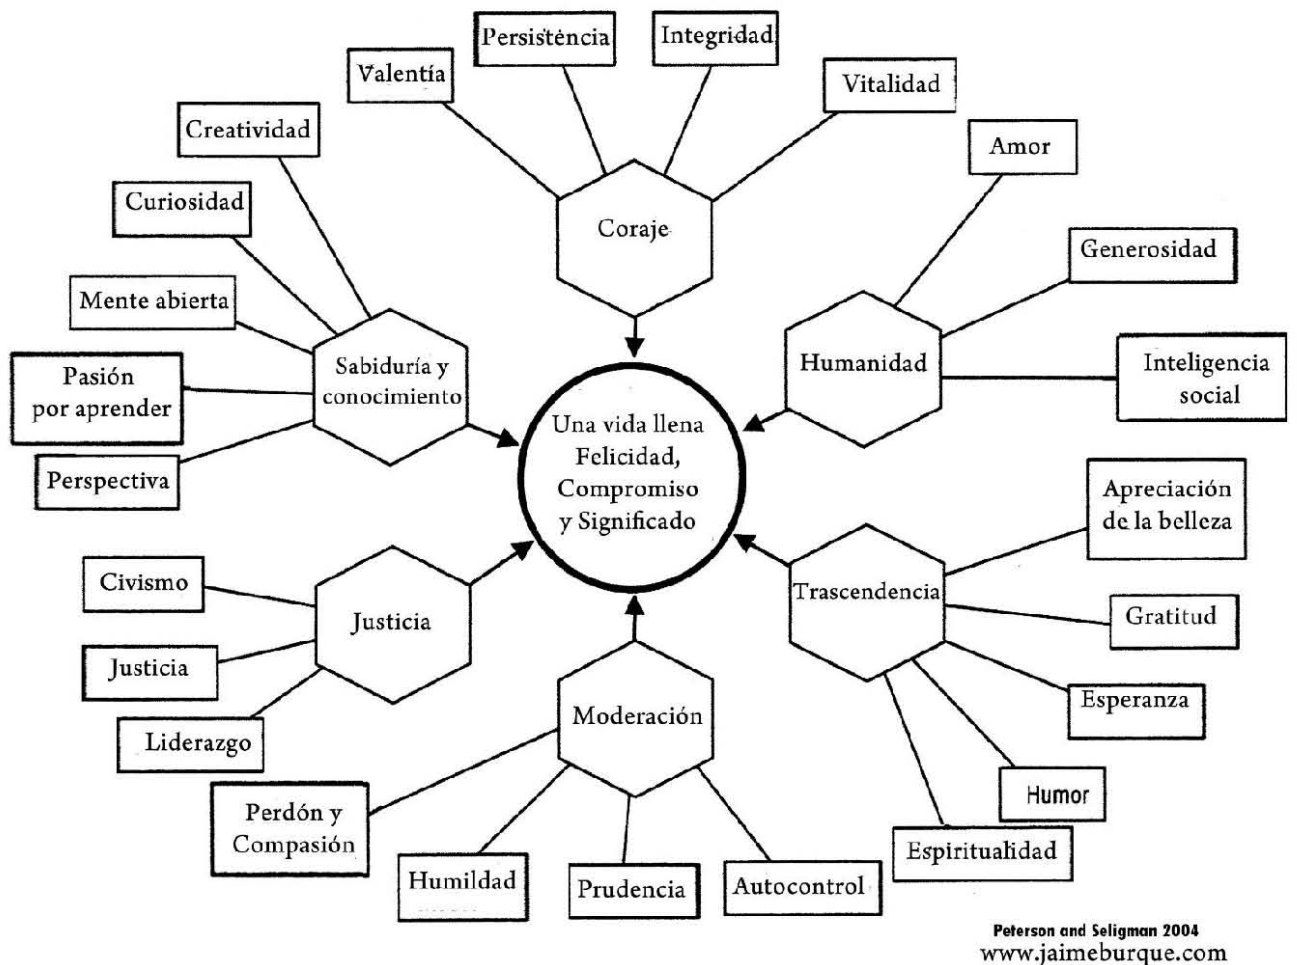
Persistencia

Integridad

Valentía

Vitalidad

Creatividad

Amor

Curiosidad

Coraje

Generosidad

Mente abierta

Humanidad

Inteligencia social

Pasión por aprender

Sabiduría y conocimiento

Una vida llena Felicidad, Compromiso y Significado

Perspectiva

Apreciación de la belleza

Civismo

Justicia

Trascendencia

Gratitud

Justicia

Esperanza

Liderazgo

Moderación

Humor

Perdón y Compasión

Espiritualidad

Humildad

Prudencia

Autocontrol

Peterson and Seligman 2004
www.jaimeburque.com